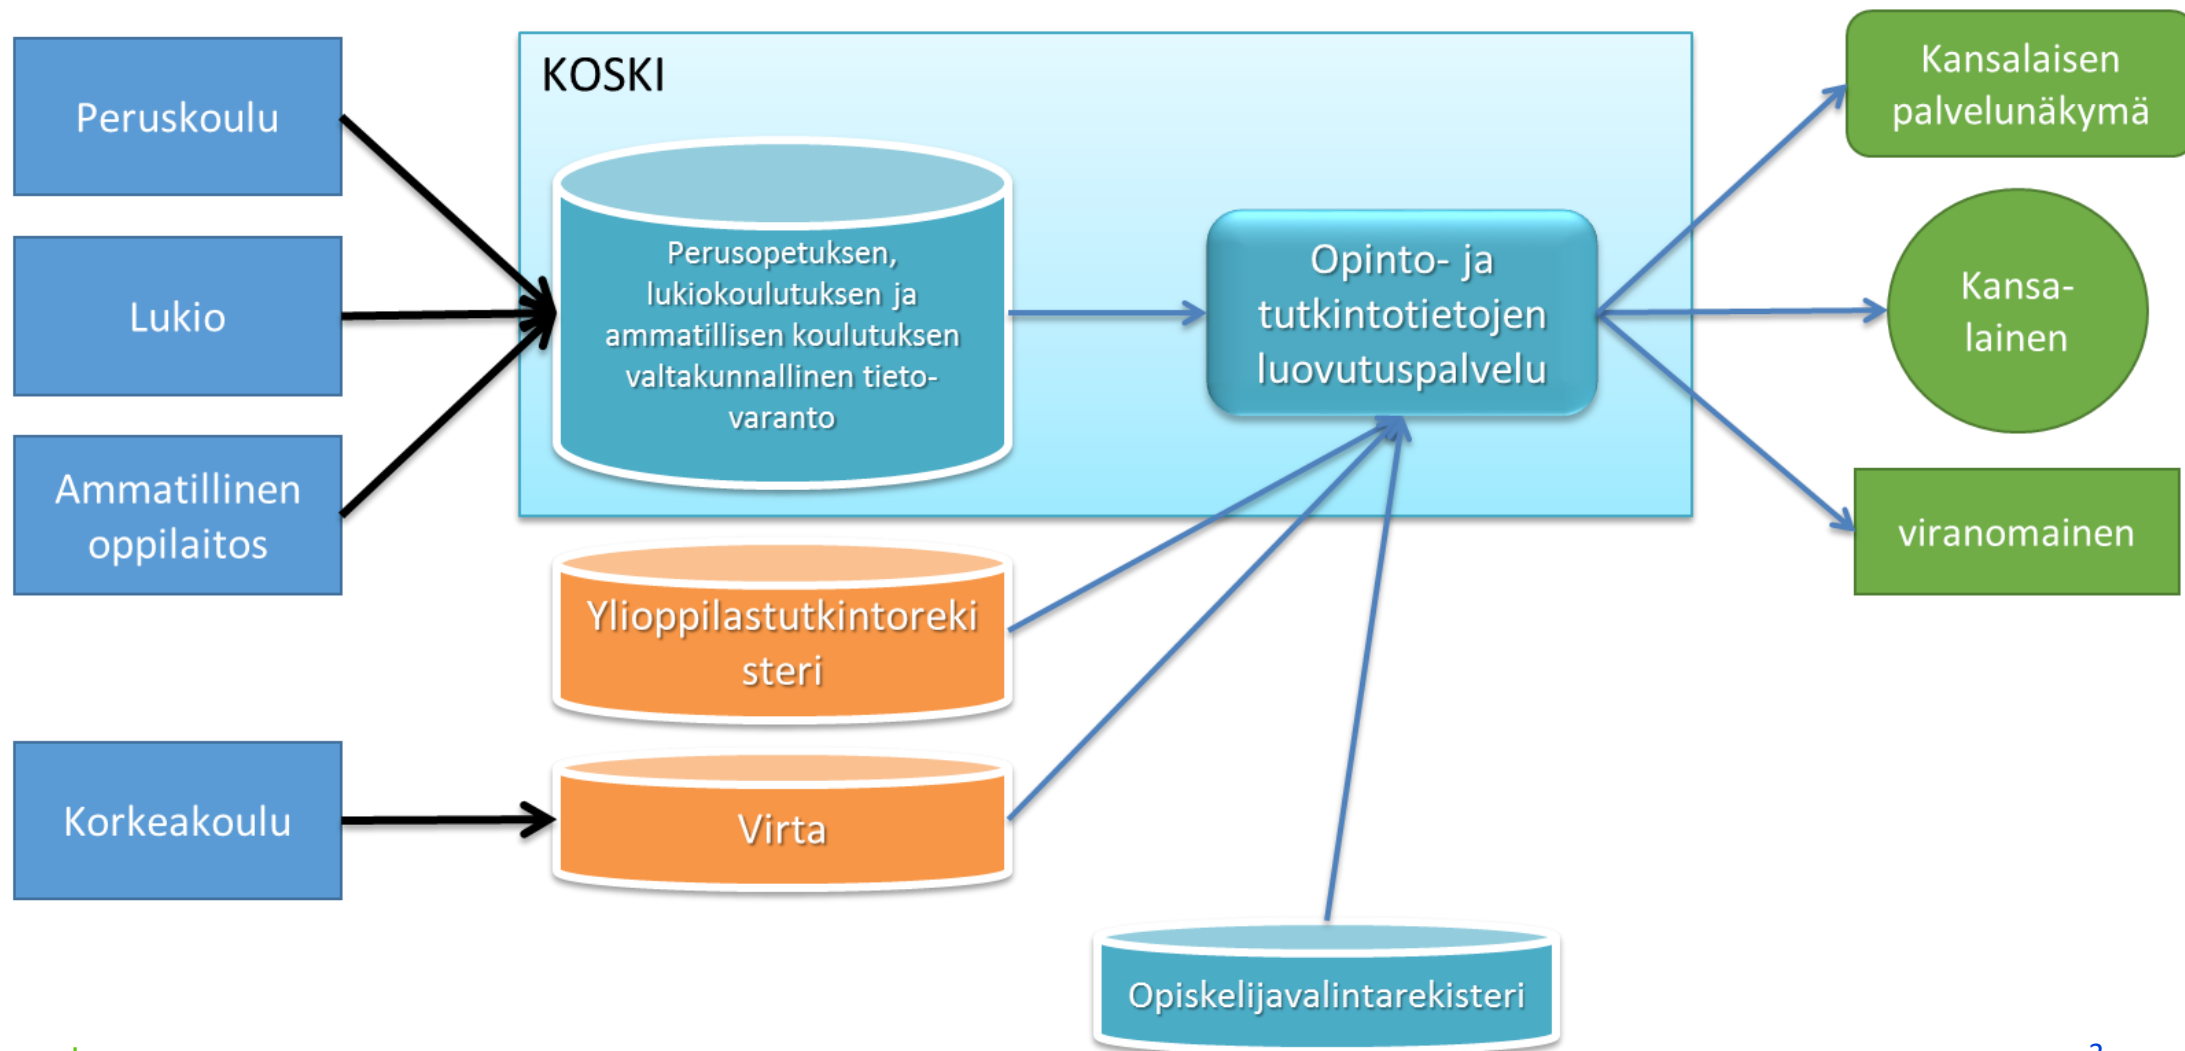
Peruskoulu

Lukio

Ammatillinen oppilaitos

Korkeakoulu

KOSKI

Perusopetuksen, lukiokoulutuksen ja ammatillisen koulutuksen valtakunnallinen tietovaranto

Opinto- ja tutkintotietojen luovutuspalvelu

Ylioppilastutkintorekisteri

Virta

Opiskelijavalintarekisteri

Kansalaisen palvelunäkymä

Kansalainen

viranomainen